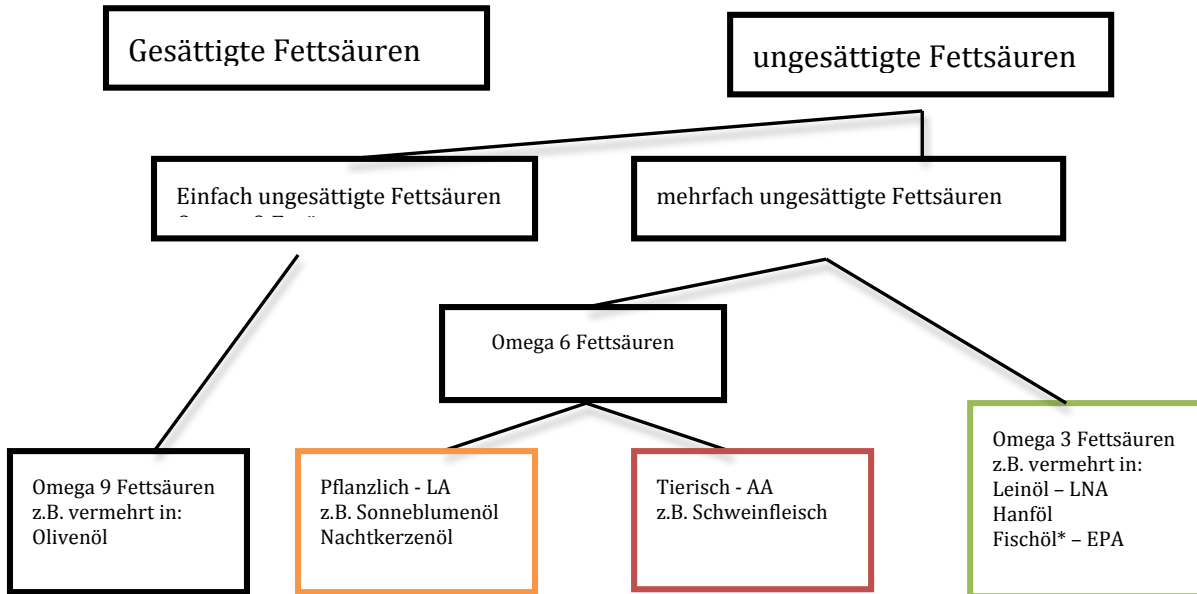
Gesättigte Fettsäuren

ungesättigte Fettsäuren

Einfach ungesättigte Fettsäuren
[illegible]

mehrfach ungesättigte Fettsäuren

Omega 6 Fettsäuren

Omega 9 Fettsäuren
z.B. vermehrt in:
Olivenöl

Pflanzlich - LA
z.B. Sonneblumenöl
Nachtkerzenöl

Tierisch - AA
z.B. Schweinfleisch

Omega 3 Fettsäuren
z.B. vermehrt in:
Leinöl – LNA
Hanföl
Fischöl* – EPA